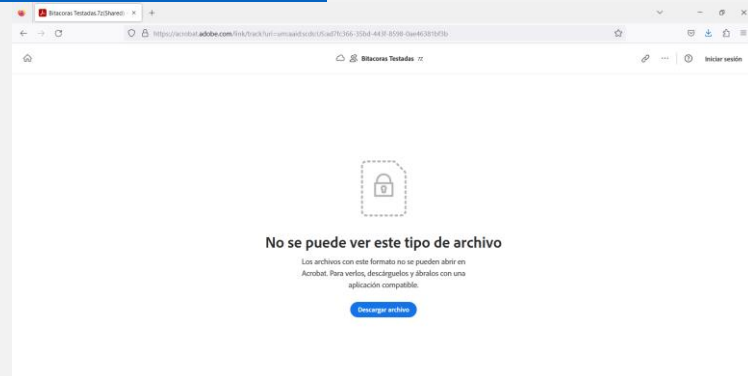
Bitacoras Testadas.7z|Shared

https://acrobat.adobe.com/link/track?uri=urn:aaid:scds:US:ad7fc366-35bd-443f-8598-0ae46381b5fb

Bitacoras Testadas .7z

Iniciar sesión

No se puede ver este tipo de archivo

Los archivos con este formato no se pueden abrir en Acrobat. Para verlos, descárguelos y ábralos con una aplicación compatible.

Descargar archivo